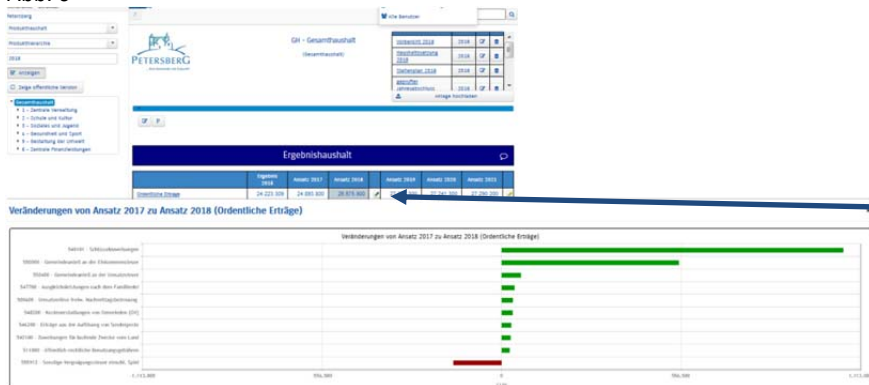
Petersberg
Produkthaushalt
Produkthierarchie
2018
Anzeigen
Zeige öffentliche Version
Gesamthaushalt
1 – Zentrale Verwaltung
2 – Schule und Kultur
3 – Soziales und Jugend
4 – Gesundheit und Sport
5 – Gestaltung der Umwelt
6 – Zentrale Finanzleistungen

Alle Benutzer

PETERSBERG

GH - Gesamthaushalt
(Gesamthaushalt)

| Vorbericht 2018 | 2018 |
|---|---|
| Haushaltssatzung 2018 | 2018 |
| Stellenplan 2018 | 2018 |
| geprüfter Jahresabschluss | 2018 |

Anlage hochladen

Ergebnishaushalt

| | Ergebnis 2016 | Ansatz 2017 | Ansatz 2018 | | Ansatz 2019 | Ansatz 2020 | Ansatz 2021 |
|---|---|---|---|---|---|---|---|
| Ordentliche Erträge | 24.223.309 | 24.880.800 | 26.875.600 | | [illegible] | 27.241.300 | 27.290.200 |

Veränderungen von Ansatz 2017 zu Ansatz 2018 (Ordentliche Erträge)

Veränderungen von Ansatz 2017 zu Ansatz 2018 (Ordentliche Erträge)

Sektor - Schlüsselzuweisungen
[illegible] - Gemeindeanteil an der Einkommensteuer
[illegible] - Gemeindeanteil an der Umsatzsteuer
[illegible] - Ausgleichsleistungen nach dem Familienleistungs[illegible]
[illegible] - Umsatzerlöse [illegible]
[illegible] - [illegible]
546200 - Erträge aus der Auflösung von Sonderposten
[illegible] - Zuweisungen für laufende Zwecke vom Land
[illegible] - Öffentlich-rechtliche Benutzungsgebühren
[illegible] - Sonstige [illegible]

-1.113.000 | -556.500 | 0 | 556.500 | 1.113.000